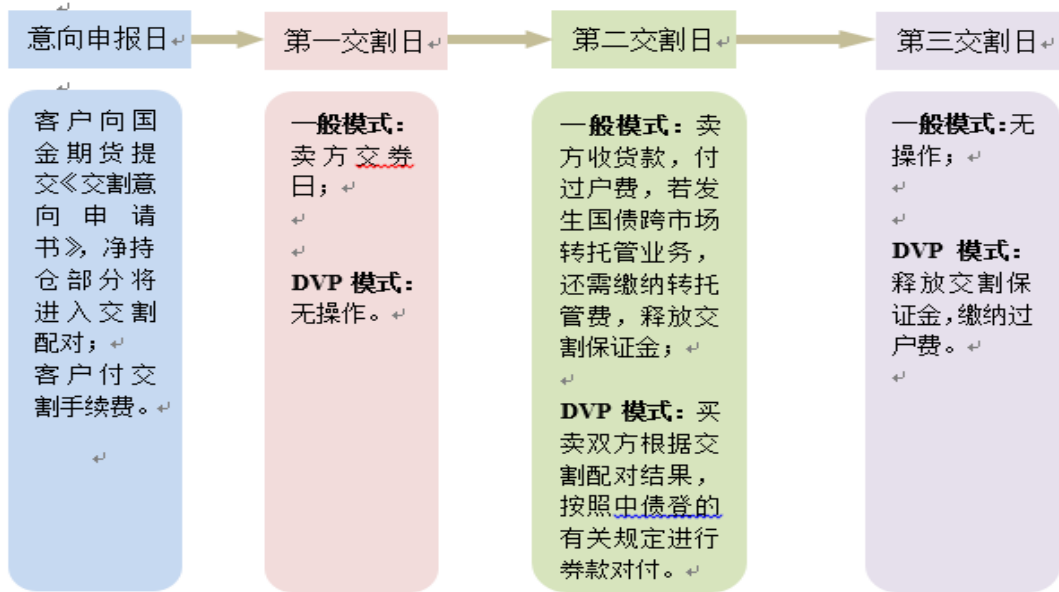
意向申报日

第一交割日

第二交割日

第三交割日

客户向国金期货提交《交割意向申请书》，净持仓部分将进入交割配对；
客户付交割手续费。

一般模式：
卖方交券日；

DVP 模式：
无操作。

一般模式：卖方收货款，付过户费，若发生国债跨市场转托管业务，还需缴纳转托管费，释放交割保证金；

DVP 模式：买卖双方根据交割配对结果，按照中债登的有关规定进行券款对付。

一般模式：无操作；

DVP 模式：
释放交割保证金，缴纳过户费。